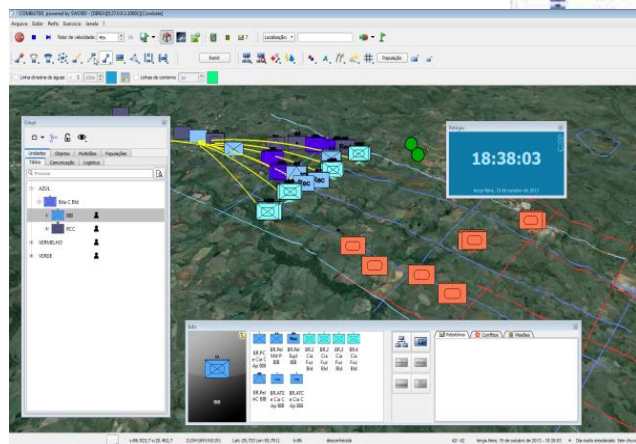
COMBATER, powered by SWORD - [DIRS+DS27.0.0.1000] [Conduzir]
Arquivo Exibir Perfis Exercício Janela ?
Fator de velocidade 40x
Localização
Linha divisória de água 2
Linhas de contorno
Orbat
Unidades Objetos Multidões Populações
Táticas Comunicação Logística
AZUL
Btl C Bld
RECC
VERMELHO
VERDE
Relógio
18:38:03
terça-feira, 15 de outubro de 2013
Info
BR FC e Cia C Ap BB
BR Rel MM P BB
BR Pel Expl BB
BR Cia Fuz Bld
BR Cia Fuz Bld
BR Cia Fuz Bld
BR Cia Fuz Bld
BR Pel AC BB
BR ATC e Cia C Ap BB
BR ATC e Cia C Ap BB
Relatórios Conflitos Missões
terça-feira, 15 de outubro de 2013 - 18:38:03
Dia muito ensolarado